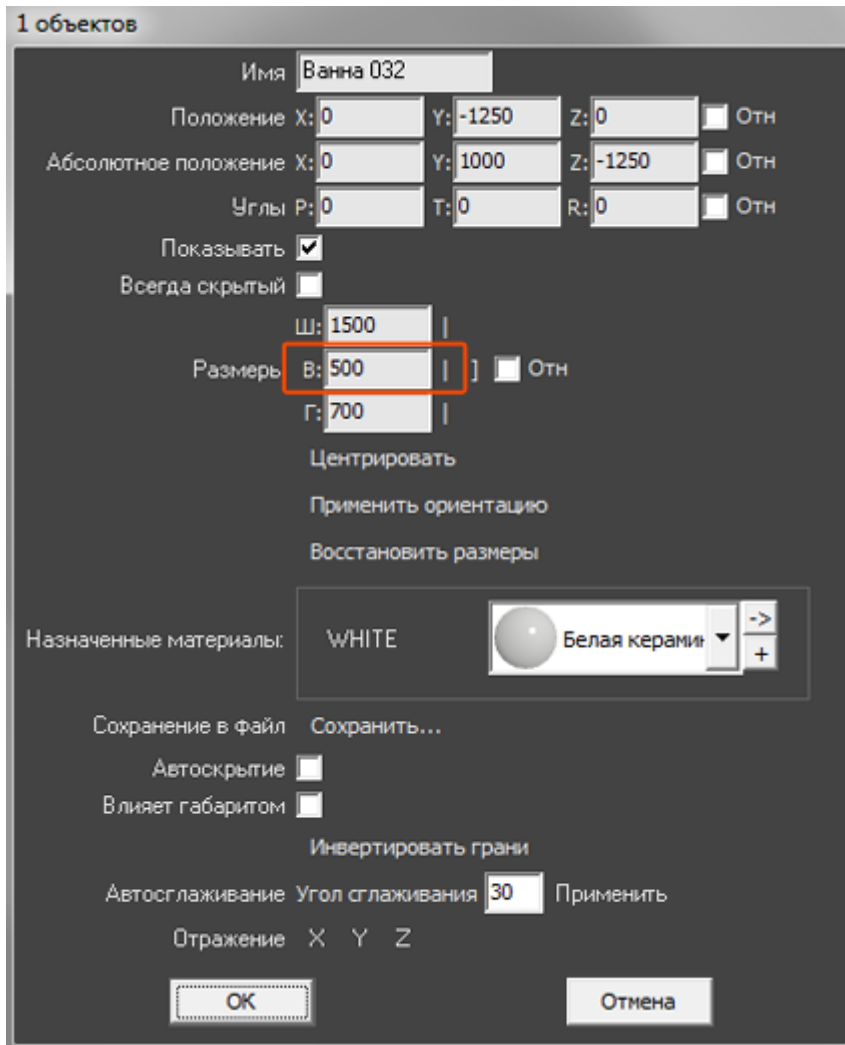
1 объектов

Имя Ванна 032

Положение X: 0 Y: -1250 Z: 0 Отн

Абсолютное положение X: 0 Y: 1000 Z: -1250 Отн

Углы P: 0 T: 0 R: 0 Отн

Показывать

Всегда скрытый

Ш: 1500 |

Размеры В: 500 | ] Отн

Г: 700 |

Центрировать

Применить ориентацию

Восстановить размеры

Назначенные материалы: WHITE Белая керами ->

+

Сохранение в файл Сохранить...

Автоскрытие

Влияет габаритом

Инвертировать грани

Автосглаживание Угол сглаживания 30 Применить

Отражение X Y Z

OK

Отмена